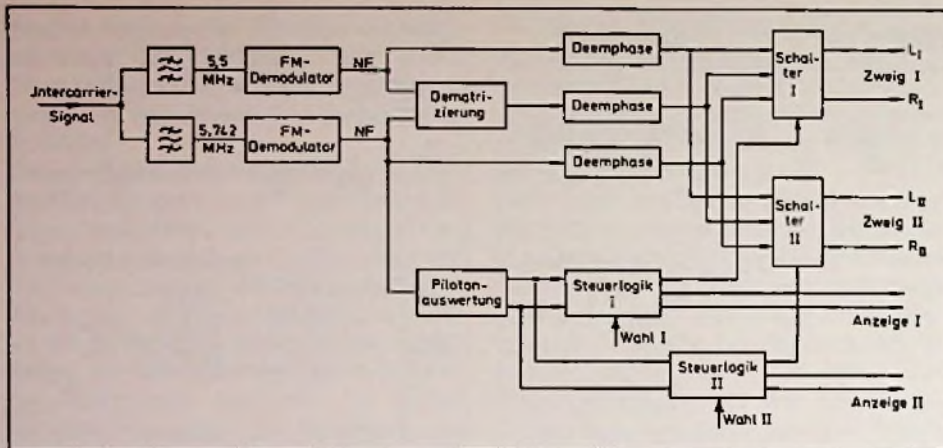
Jntercarrier-Signal

5,5 MHz

5,742 MHz

FM-Demodulator

FM-Demodulator

NF

NF

Dematrizierung

Deemphase

Deemphase

Deemphase

Schalter I

Schalter II

$L_I$

Zweig I

$R_I$

$L_{II}$

Zweig II

$R_{II}$

Pilotonauswertung

Steuerlogik I

Wahl I

Anzeige I

Steuerlogik II

Wahl II

Anzeige II